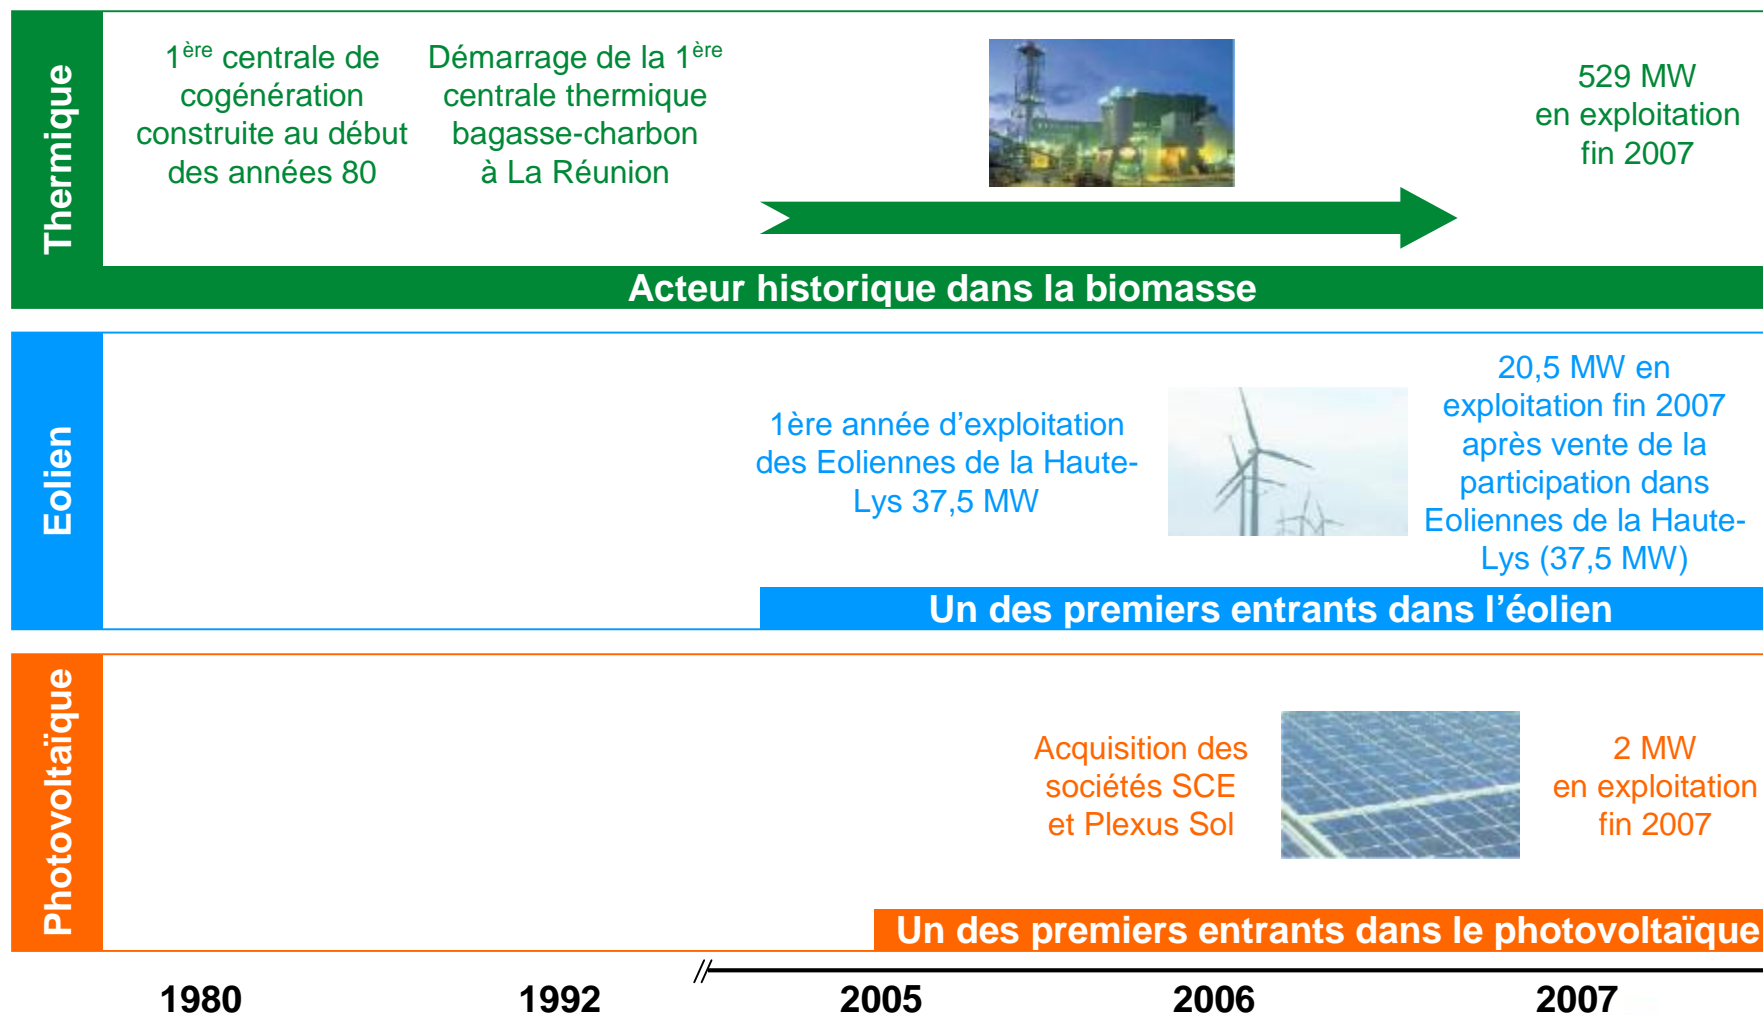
Thermique

$1^{ère}$ centrale de cogénération construite au début des années 80

Démarrage de la $1^{ère}$ centrale thermique bagasse-charbon à La Réunion

529 MW en exploitation fin 2007

Acteur historique dans la biomasse

Eolien

1ère année d'exploitation des Eoliennes de la Haute-Lys 37,5 MW

20,5 MW en exploitation fin 2007 après vente de la participation dans Eoliennes de la Haute-Lys (37,5 MW)

Un des premiers entrants dans l'éolien

Photovoltaïque

Acquisition des sociétés SCE et Plexus Sol

2 MW en exploitation fin 2007

Un des premiers entrants dans le photovoltaïque

1980 1992 2005 2006 2007